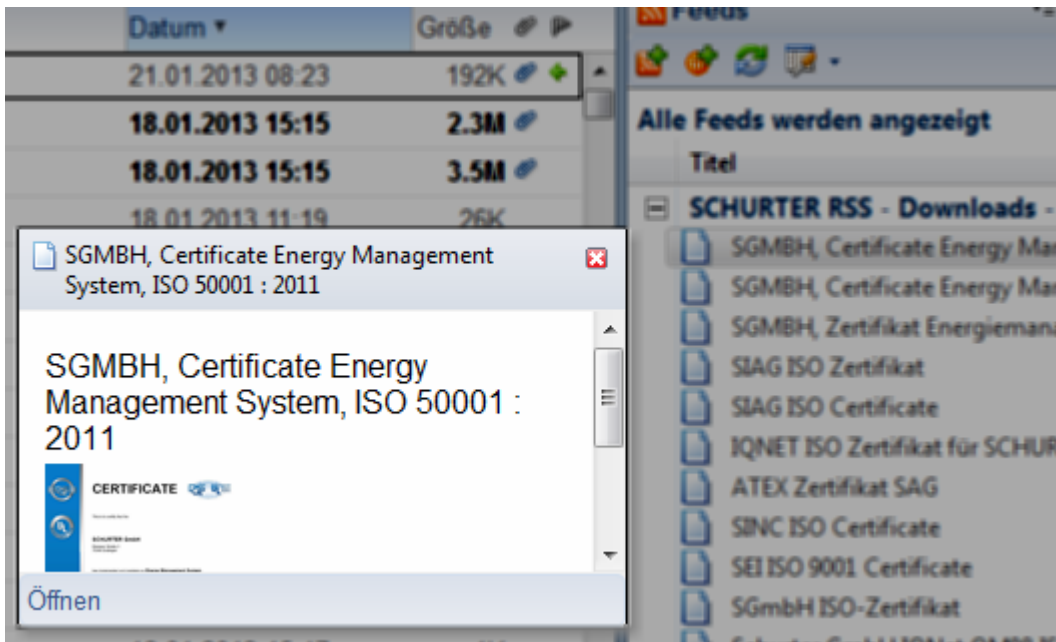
Datum ▾ Größe

21.01.2013 08:23 192K

18.01.2013 15:15 2.3M

18.01.2013 15:15 3.5M

18.01.2013 11:19 26K

SGMBH, Certificate Energy Management System, ISO 50001 : 2011

SGMBH, Certificate Energy Management System, ISO 50001 : 2011

CERTIFICATE

SCHURTER GmbH

Öffnen

Feeds

Alle Feeds werden angezeigt

Titel

SCHURTER RSS - Downloads -

SGMBH, Certificate Energy Ma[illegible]

SGMBH, Certificate Energy Ma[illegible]

SGMBH, Zertifikat Energiema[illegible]

SIAG ISO Zertifikat

SIAG ISO Certificate

IQNET ISO Zertifikat für SCHUR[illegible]

ATEX Zertifikat SAG

SINC ISO Certificate

SEI ISO 9001 Certificate

SGmbH ISO-Zertifikat